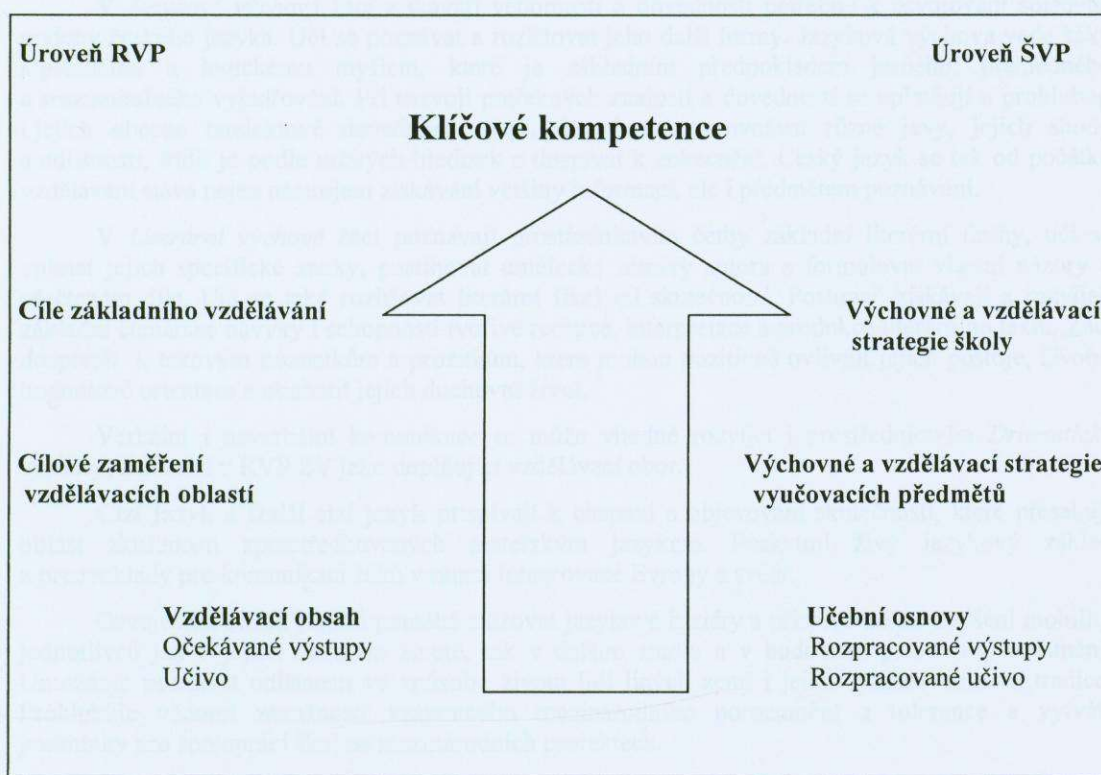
Úroveň RVP

Úroveň ŠVP

Klíčové kompetence

Cíle základního vzdělávání

Výchovné a vzdělávací strategie školy

Cílové zaměření vzdělávacích oblastí

Výchovné a vzdělávací strategie vyučovacích předmětů

Vzdělávací obsah
Očekávané výstupy
Učivo

Učební osnovy
Rozpracované výstupy
Rozpracované učivo